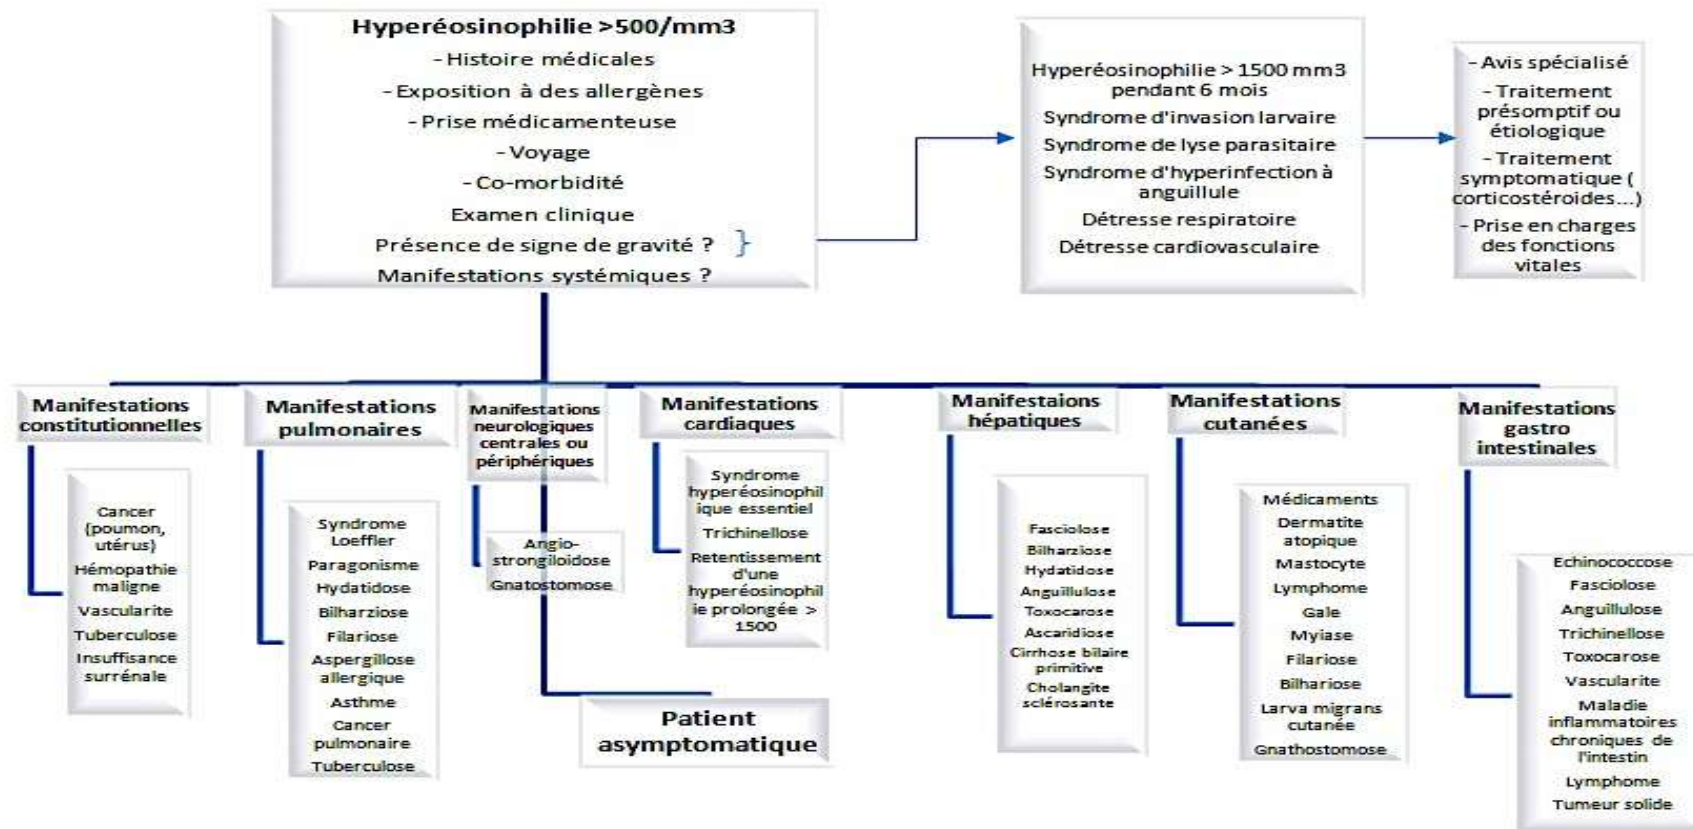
Hyperéosinophilie >500/mm3
- Histoire médicales
- Exposition à des allergènes
- Prise médicamenteuse
- Voyage
- Co-morbidité
Examen clinique
Présence de signe de gravité ? }
Manifestations systémiques ?

Hyperéosinophilie > 1500 mm3 pendant 6 mois
Syndrome d'invasion larvaire
Syndrome de lyse parasitaire
Syndrome d'hyperinfection à anguillule
Détresse respiratoire
Détresse cardiovasculaire

- Avis spécialisé
- Traitement présomptif ou étiologique
- Traitement symptomatique ( corticostéroides…)
- Prise en charges des fonctions vitales

Manifestations constitutionnelles
Cancer (poumon, utérus)
Hémopathie maligne
Vascularite
Tuberculose
Insuffisance surrénale

Manifestations pulmonaires
Syndrome Loeffler
Paragonisme
Hydatidose
Bilharziose
Filariose
Aspergillose allergique
Asthme
Cancer pulmonaire
Tuberculose

Manifestations neurologiques centrales ou périphériques
Angio-strongiloidose
Gnatostomose

Manifestations cardiaques
Syndrome hyperéosinophilique essentiel
Trichinellose
Retentissement d'une hyperéosinophilie prolongée > 1500

Patient asymptomatique

Manifestaions hépatiques
Fasciolose
Bilharziose
Hydatidose
Anguillulose
Toxocarose
Ascaridiose
Cirrhose biliaire primitive
Cholangite sclérosante

Manifestations cutanées
Médicaments
Dermatite atopique
Mastocyte
Lymphome
Gale
Myiase
Filariose
Bilhariose
Larva migrans cutanée
Gnathostomose

Manifestations gastro intestinales
Echinococcose
Fasciolose
Anguillulose
Trichinellose
Toxocarose
Vascularite
Maladie inflammatoires chroniques de l'intestin
Lymphome
Tumeur solide